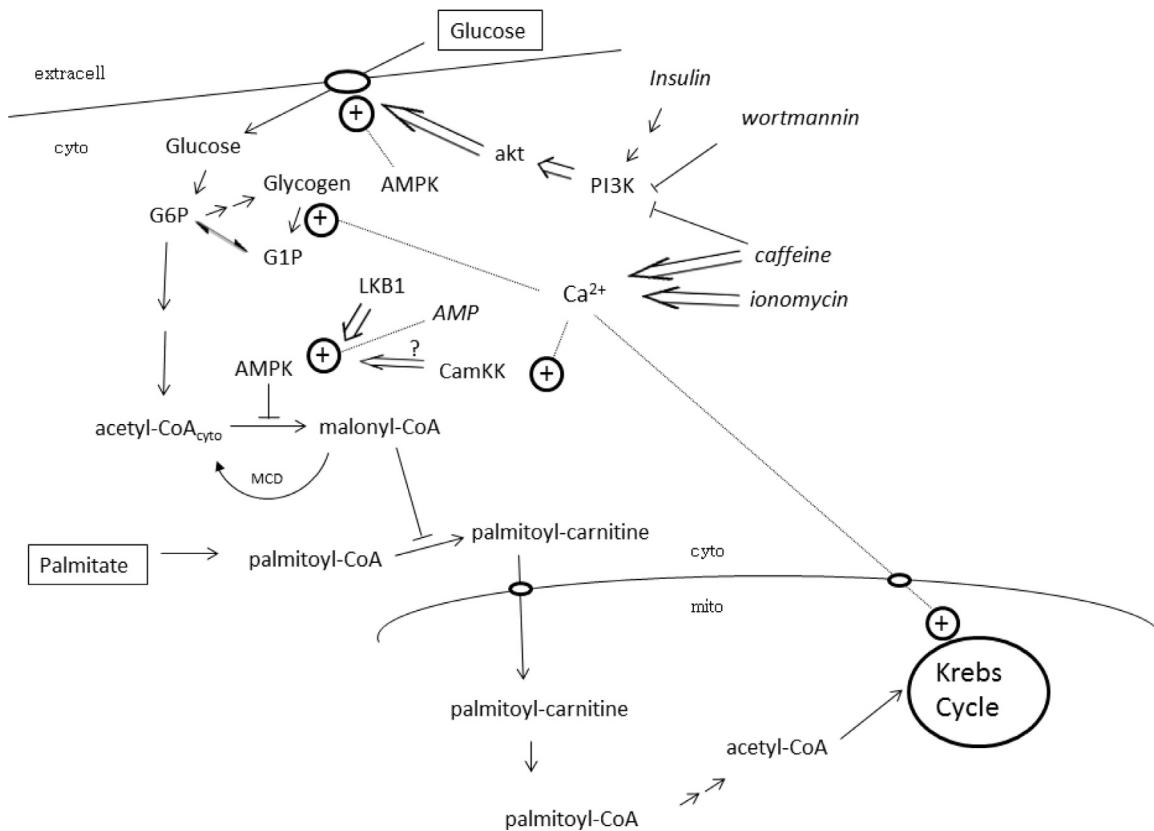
Glucose

extracell

Insulin

wortmannin

cyto

+

Glucose

akt

AMPK

Glycogen

PI3K

G6P

+

G1P

caffeine

$Ca^{2+}$

ionomycin

LKB1

AMP

+

?

AMPK

CamKK

+

acetyl-$CoA_{cyto}$

malonyl-CoA

MCD

Palmitate

palmitoyl-CoA

palmitoyl-carnitine

cyto

mito

+

Krebs Cycle

palmitoyl-carnitine

acetyl-CoA

palmitoyl-CoA